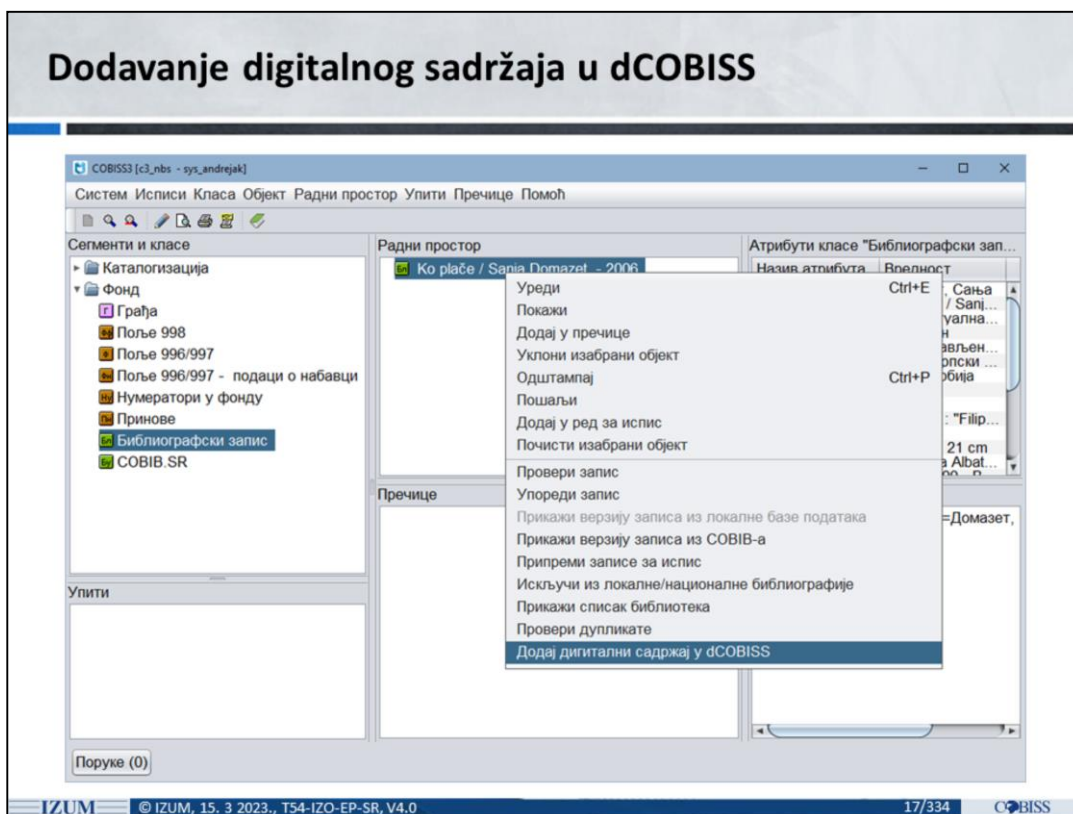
Dodavanje digitalnog sadržaja u dCOBISS

COBISS3 [c3_nbs - sys_andrejak]

Систем Исписи Класа Објект Радни простор Упити Пречице Помоћ

Сегменти и класе
Каталогизација
Фонд
Грађа
Поље 998
Поље 996/997
Поље 996/997 - подаци о набавци
Нумератори у фонду
Принове
Библиографски запис
COBIB.SR

Радни простор
Ko plače / Sanja Domazet. - 2006

Атрибути класе "Библиографски зап...
Назив атрибута | Вредност
Сања
/ Sanj...
уална...
н
авља...
опски ...
бија
: "Filip...
21 cm
a Albat...

Уреди Ctrl+E
Покажи
Додај у пречице
Уклони изабрани објект
Одштампај Ctrl+P
Пошаљи
Додај у ред за испис
Почисти изабрани објект
Провери запис
Упореди запис
Прикажи верзију записа из локалне базе података
Прикажи верзију записа из COBIB-а
Припреми записе за испис
Искључи из локалне/националне библиографије
Прикажи списак библиотека
Провери дупликате
Додај дигитални садржај у dCOBISS

Пречице
=Домазет,

Упити

Поруке (0)

IZUM © IZUM, 15. 3 2023., T54-IZO-EP-SR, V4.0 17/334 COBISS